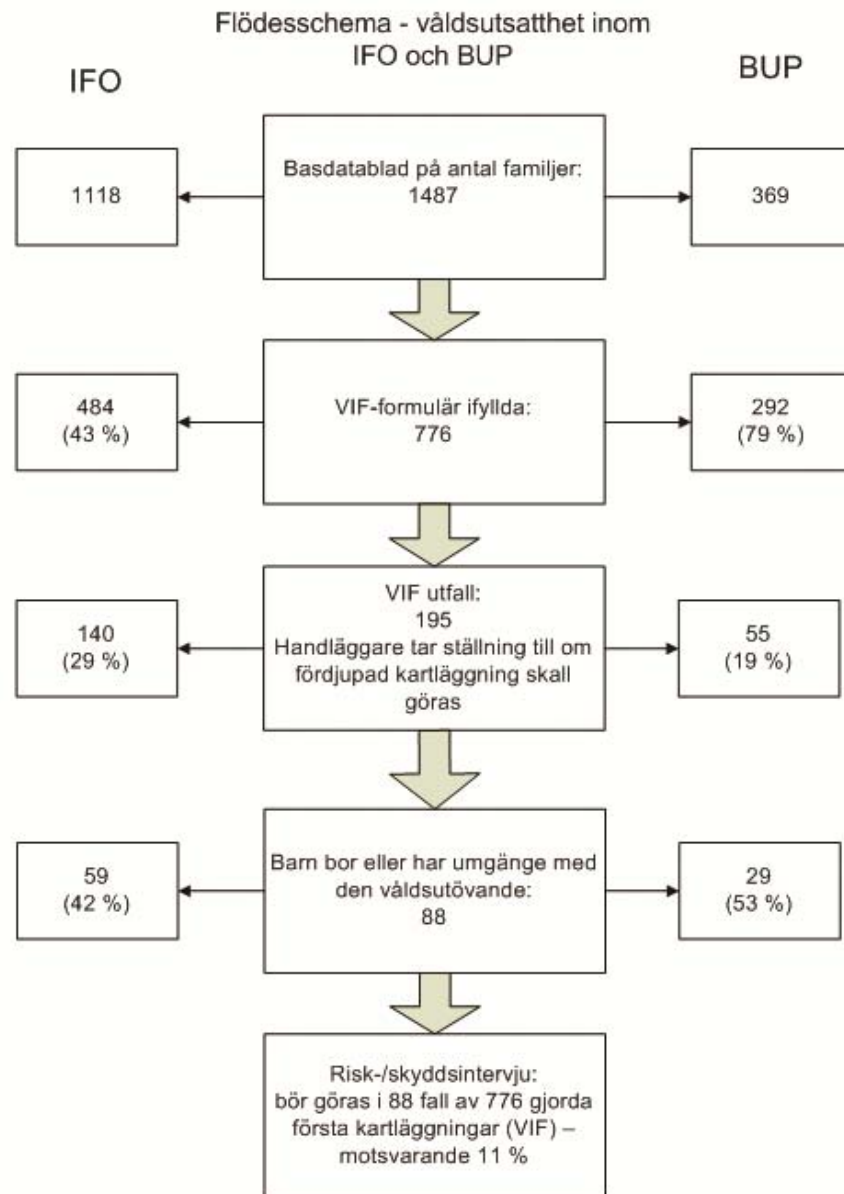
Flödesschema - våldsutsatthet inom IFO och BUP

IFO

BUP

1118

Basdatablad på antal familjer: 1487

369

484
(43 %)

VIF-formulär ifyllda: 776

292
(79 %)

140
(29 %)

VIF utfall: 195
Handläggare tar ställning till om fördjupad kartläggning skall göras

55
(19 %)

59
(42 %)

Barn bor eller har umgänge med den våldsutövande: 88

29
(53 %)

Risk-/skyddsintervju: bör göras i 88 fall av 776 gjorda första kartläggningar (VIF) – motsvarande 11 %